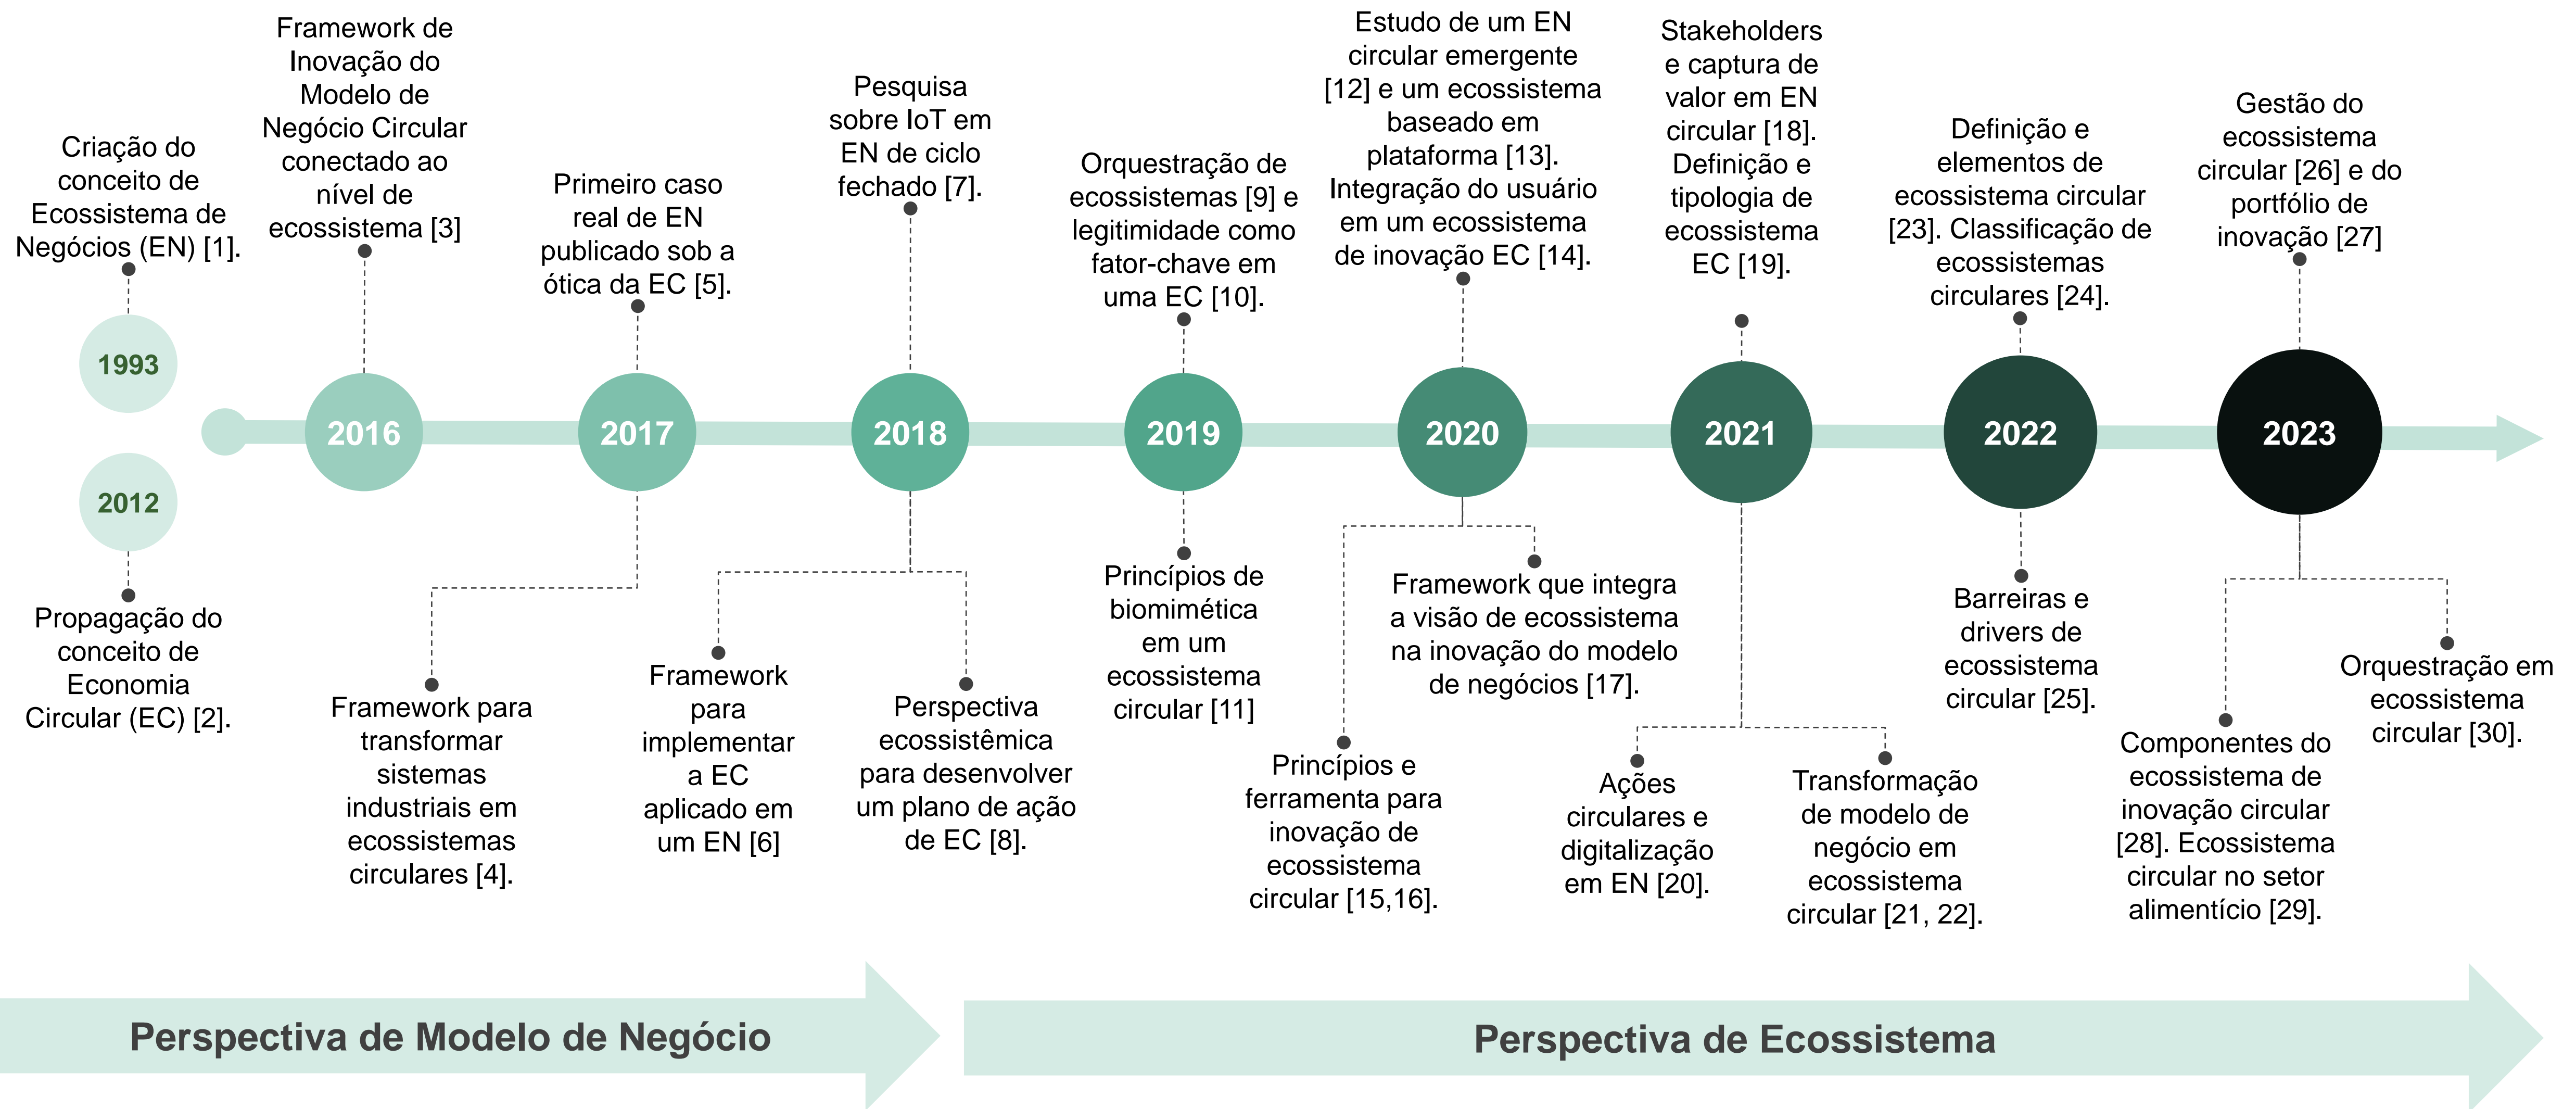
Criação do conceito de Ecossistema de Negócios (EN) [1].

1993

2012

Propagação do conceito de Economia Circular (EC) [2].

Framework de Inovação do Modelo de Negócio Circular conectado ao nível de ecossistema [3]

2016

Framework para transformar sistemas industriais em ecossistemas circulares [4].

Primeiro caso real de EN publicado sob a ótica da EC [5].

2017

Framework para implementar a EC aplicado em um EN [6]

Pesquisa sobre IoT em EN de ciclo fechado [7].

2018

Perspectiva ecossistêmica para desenvolver um plano de ação de EC [8].

Orquestração de ecossistemas [9] e legitimidade como fator-chave em uma EC [10].

2019

Princípios de biomimética em um ecossistema circular [11]

Estudo de um EN circular emergente [12] e um ecossistema baseado em plataforma [13]. Integração do usuário em um ecossistema de inovação EC [14].

2020

Princípios e ferramenta para inovação de ecossistema circular [15,16].

Framework que integra a visão de ecossistema na inovação do modelo de negócios [17].

Stakeholders e captura de valor em EN circular [18]. Definição e tipologia de ecossistema EC [19].

2021

Ações circulares e digitalização em EN [20].

Transformação de modelo de negócio em ecossistema circular [21, 22].

Definição e elementos de ecossistema circular [23]. Classificação de ecossistemas circulares [24].

2022

Barreiras e drivers de ecossistema circular [25].

Gestão do ecossistema circular [26] e do portfólio de inovação [27]

2023

Componentes do ecossistema de inovação circular [28]. Ecossistema circular no setor alimentício [29].

Orquestração em ecossistema circular [30].

Perspectiva de Modelo de Negócio

Perspectiva de Ecossistema